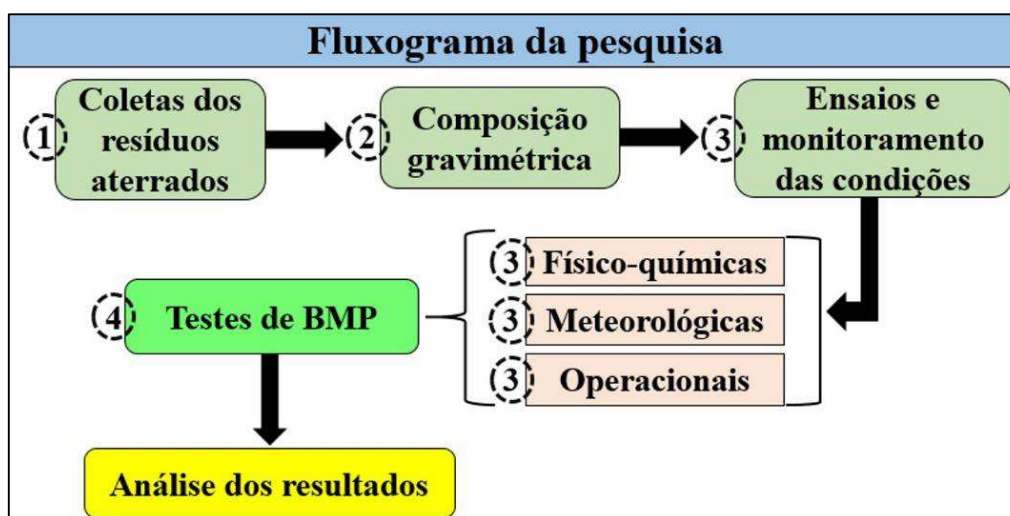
Fluxograma da pesquisa

1 Coletas dos resíduos aterrados

2 Composição gravimétrica

3 Ensaios e monitoramento das condições

3 Físico-químicas

3 Meteorológicas

3 Operacionais

4 Testes de BMP

Análise dos resultados